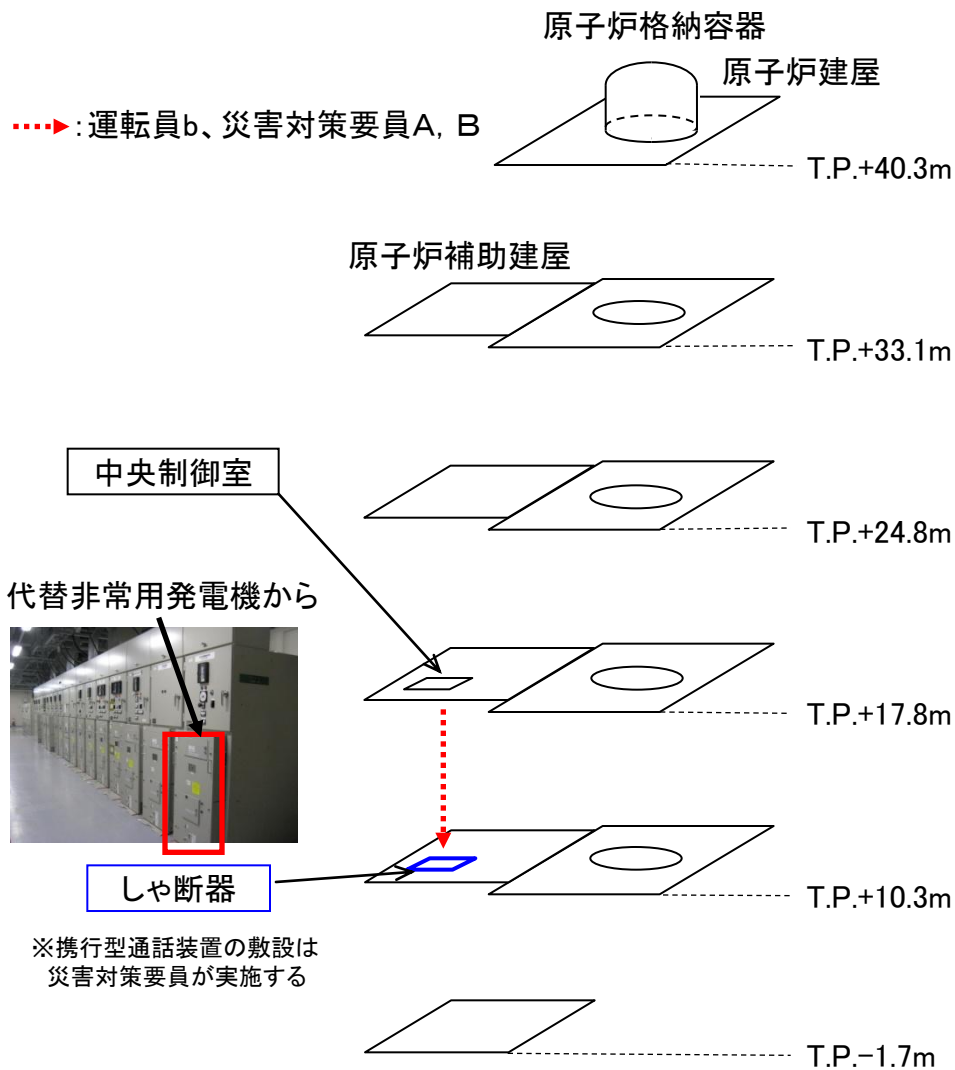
原子炉格納容器

原子炉建屋

:運転員b、災害対策要員A, B

T.P.+40.3m

原子炉補助建屋

T.P.+33.1m

中央制御室

T.P.+24.8m

代替非常用発電機から

T.P.+17.8m

しゃ断器

T.P.+10.3m

※携行型通話装置の敷設は災害対策要員が実施する

T.P.−1.7m